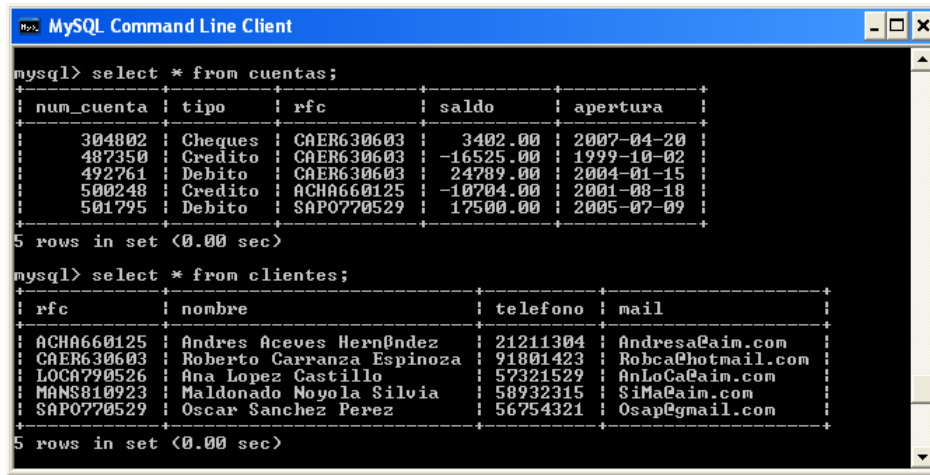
MySQL Command Line Client

mysql> select * from cuentas;

| num_cuenta | tipo | rfc | saldo | apertura |
|---|---|---|---|---|
| 304802 | Cheques | CAER630603 | 3402.00 | 2007-04-20 |
| 487350 | Credito | CAER630603 | -16525.00 | 1999-10-02 |
| 492761 | Debito | CAER630603 | 24789.00 | 2004-01-15 |
| 500248 | Credito | ACHA660125 | -10704.00 | 2001-08-18 |
| 501795 | Debito | SAPO770529 | 17500.00 | 2005-07-09 |

5 rows in set (0.00 sec)

mysql> select * from clientes;

| rfc | nombre | telefono | mail |
|---|---|---|---|
| ACHA660125 | Andres Aceves Hernβndez | 21211304 | Andresa@aim.com |
| CAER630603 | Roberto Carranza Espinoza | 91801423 | Robca@hotmail.com |
| LOCA790526 | Ana Lopez Castillo | 57321529 | AnLoCa@aim.com |
| MANS810923 | Maldonado Noyola Silvia | 58932315 | SiMa@aim.com |
| SAPO770529 | Oscar Sanchez Perez | 56754321 | Osap@gmail.com |

5 rows in set (0.00 sec)